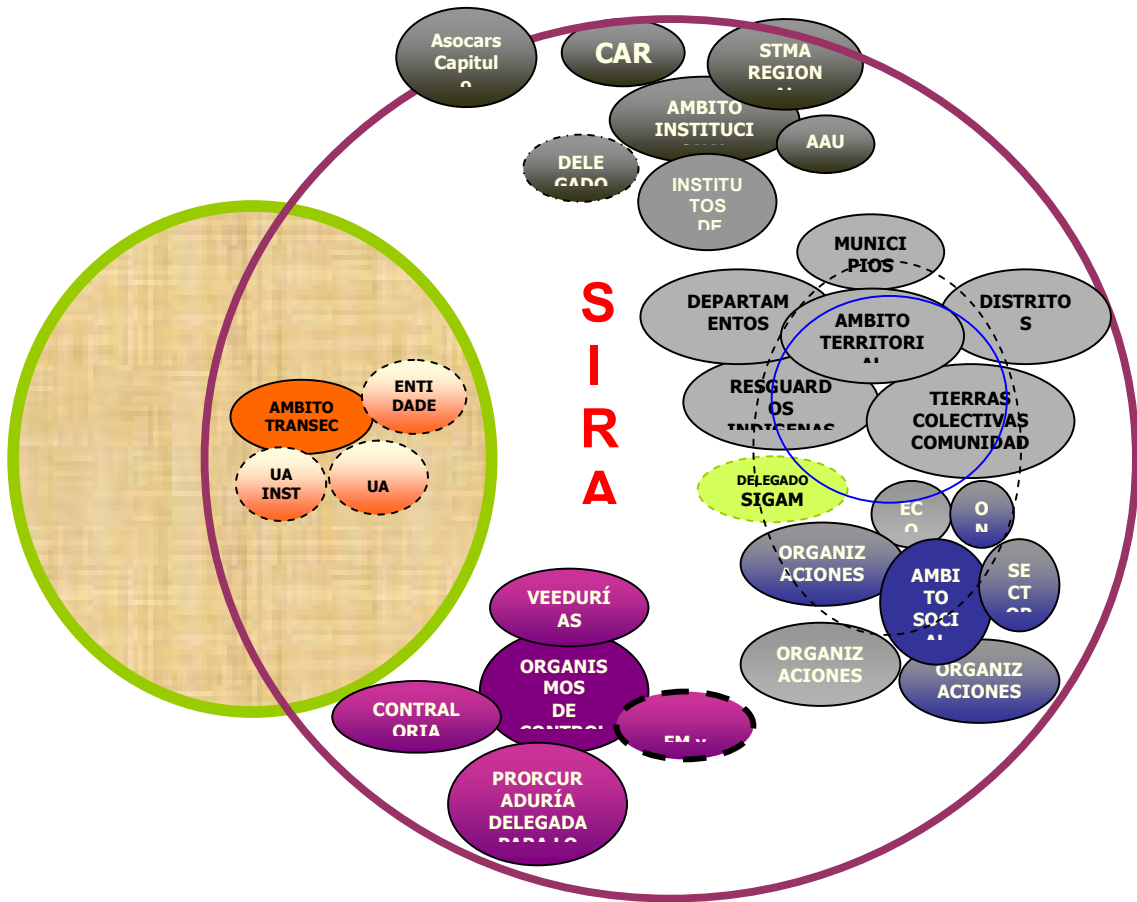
Asocars Capitul
o

CAR

STMA REGION
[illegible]

AMBITO INSTITUCI
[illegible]

AAU

DELE GADO

INSTITU TOS DE

MUNICI PIOS

DEPARTAM ENTOS

AMBITO TERRITORI
AL

DISTRITO S

S
I
R
A

RESGUARD OS
INDIGENAS

TIERRAS COLECTIVAS COMUNIDAD

AMBITO TRANSEC

ENTI DADE

UA INST

UA

DELEGADO SIGAM

EC
O

O
N

ORGANIZ ACIONES

AMBI TO SOCI
AL

SE CT
OR

VEEDURÍ AS

ORGANIS MOS DE
CONTROL

ORGANIZ ACIONES

ORGANIZ ACIONES

CONTRAL ORIA

EM y

PRORCUR ADURÍA DELEGADA
PARA LO